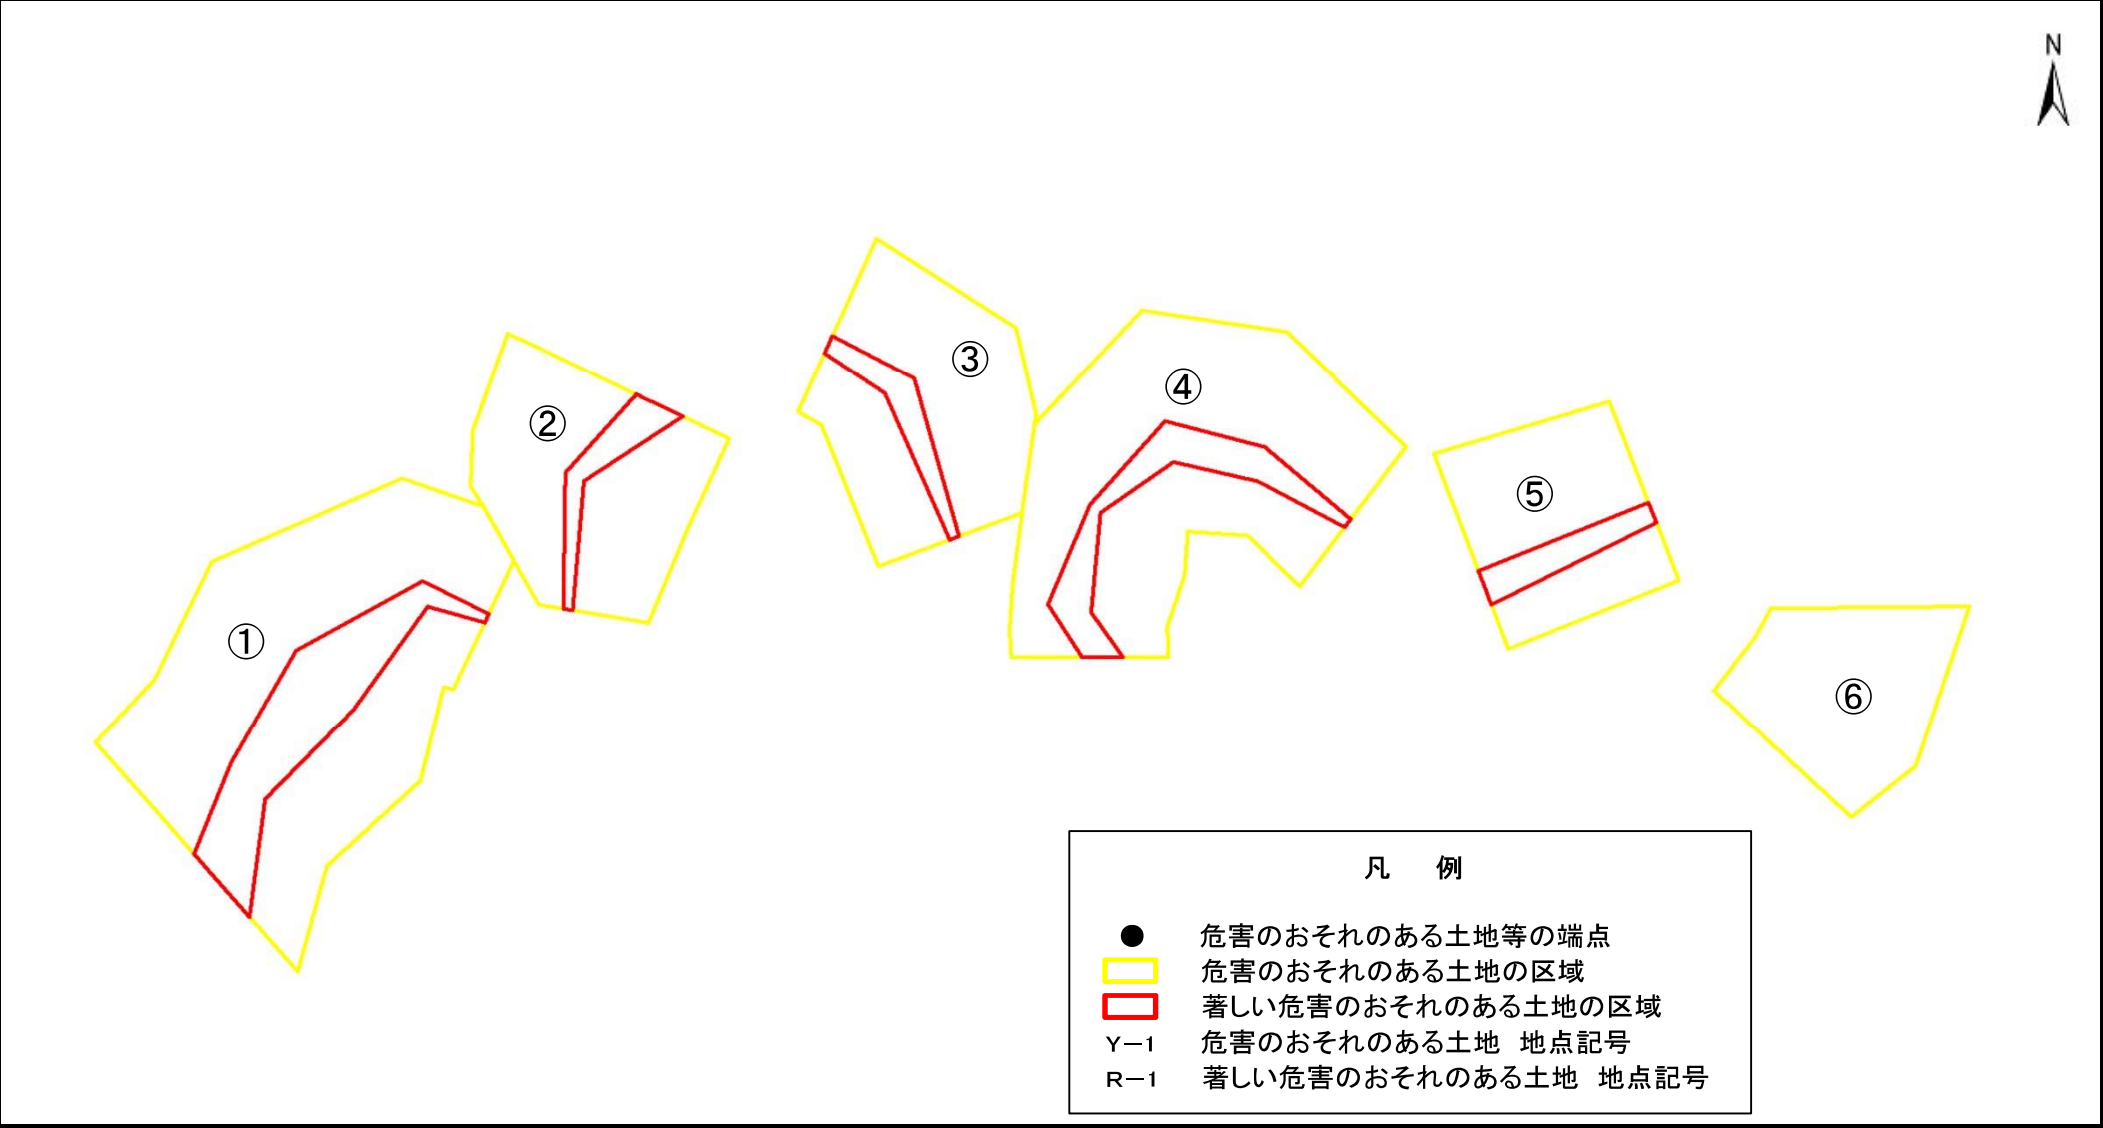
N

①

②

③

④

⑤

⑥

凡　例

危害のおそれのある土地等の端点
危害のおそれのある土地の区域
著しい危害のおそれのある土地の区域
Y−1　危害のおそれのある土地　地点記号
R−1　著しい危害のおそれのある土地　地点記号